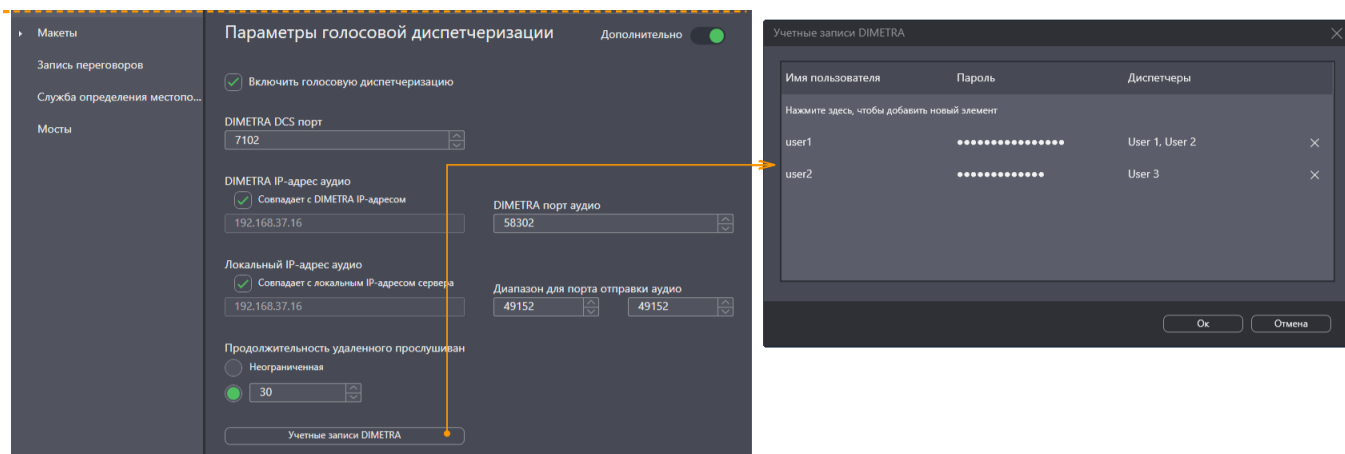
Макеты
Запись переговоров
Служба определения местопо...
Мосты

Параметры голосовой диспетчеризации

Дополнительно

Включить голосовую диспетчеризацию

DIMETRA DCS порт
7102

DIMETRA IP-адрес аудио
Совпадает с DIMETRA IP-адресом
192.168.37.16

DIMETRA порт аудио
58302

Локальный IP-адрес аудио
Совпадает с локальным IP-адресом сервера
192.168.37.16

Диапазон для порта отправки аудио
49152
49152

Продолжительность удаленного прослушиван
Неограниченная
30

Учетные записи DIMETRA

Учетные записи DIMETRA

| Имя пользователя | Пароль | Диспетчеры | |
|---|---|---|---|
| Нажмите здесь, чтобы добавить новый элемент | | | |
| user1 | ●●●●●●●●●●●●●●●● | User 1, User 2 | ✕ |
| user2 | ●●●●●●●●●●●●● | User 3 | ✕ |

Ок
Отмена